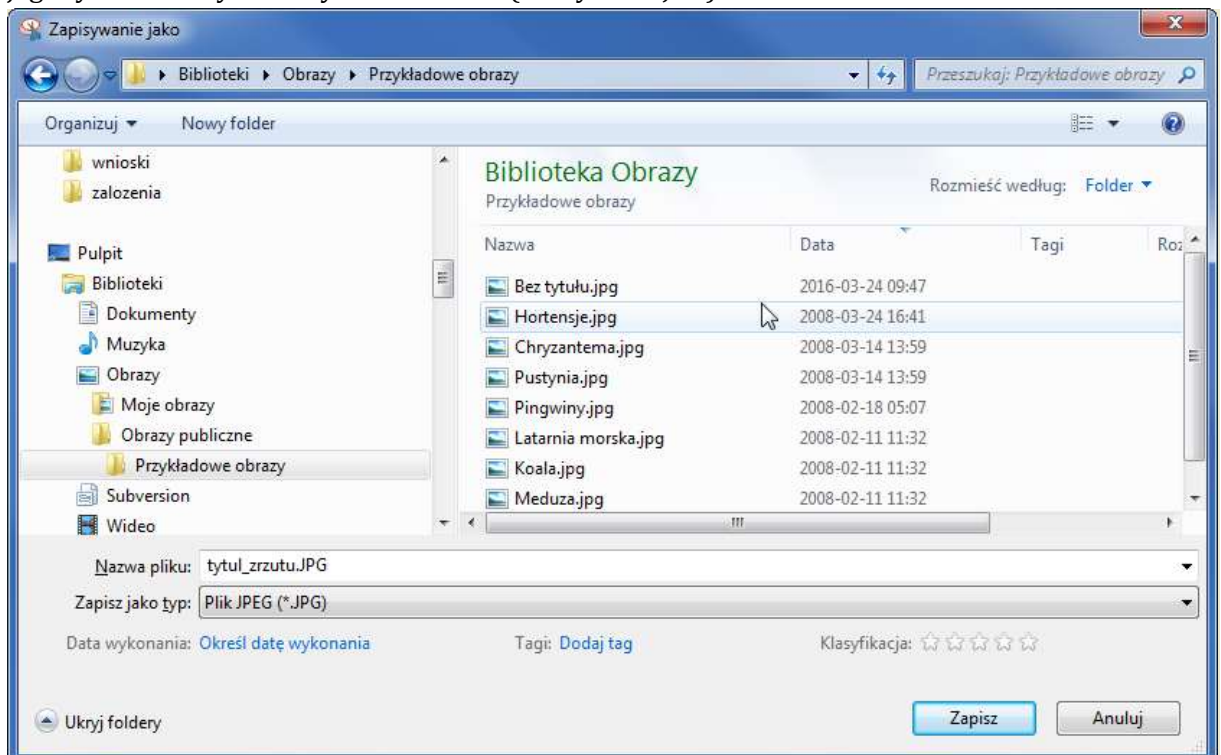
Zapisywanie jako

Biblioteki ▸ Obrazy ▸ Przykładowe obrazy

Przeszukaj: Przykładowe obrazy

Organizuj ▾ Nowy folder

wnioski
zalozenia
Pulpit
Biblioteki
Dokumenty
Muzyka
Obrazy
Moje obrazy
Obrazy publiczne
Przykładowe obrazy
Subversion
Wideo

Biblioteka Obrazy
Przykładowe obrazy

Rozmieść według: Folder ▾

| Nazwa | Data | Tagi | Roz |
|---|---|---|---|
| Bez tytułu.jpg | 2016-03-24 09:47 | | |
| Hortensje.jpg | 2008-03-24 16:41 | | |
| Chryzantema.jpg | 2008-03-14 13:59 | | |
| Pustynia.jpg | 2008-03-14 13:59 | | |
| Pingwiny.jpg | 2008-02-18 05:07 | | |
| Latarnia morska.jpg | 2008-02-11 11:32 | | |
| Koala.jpg | 2008-02-11 11:32 | | |
| Meduza.jpg | 2008-02-11 11:32 | | |

Nazwa pliku: tytul_zrzutu.JPG

Zapisz jako typ: Plik JPEG (*.JPG)

Data wykonania: Określ datę wykonania

Tagi: Dodaj tag

Klasyfikacja:

Ukryj foldery

Zapisz

Anuluj